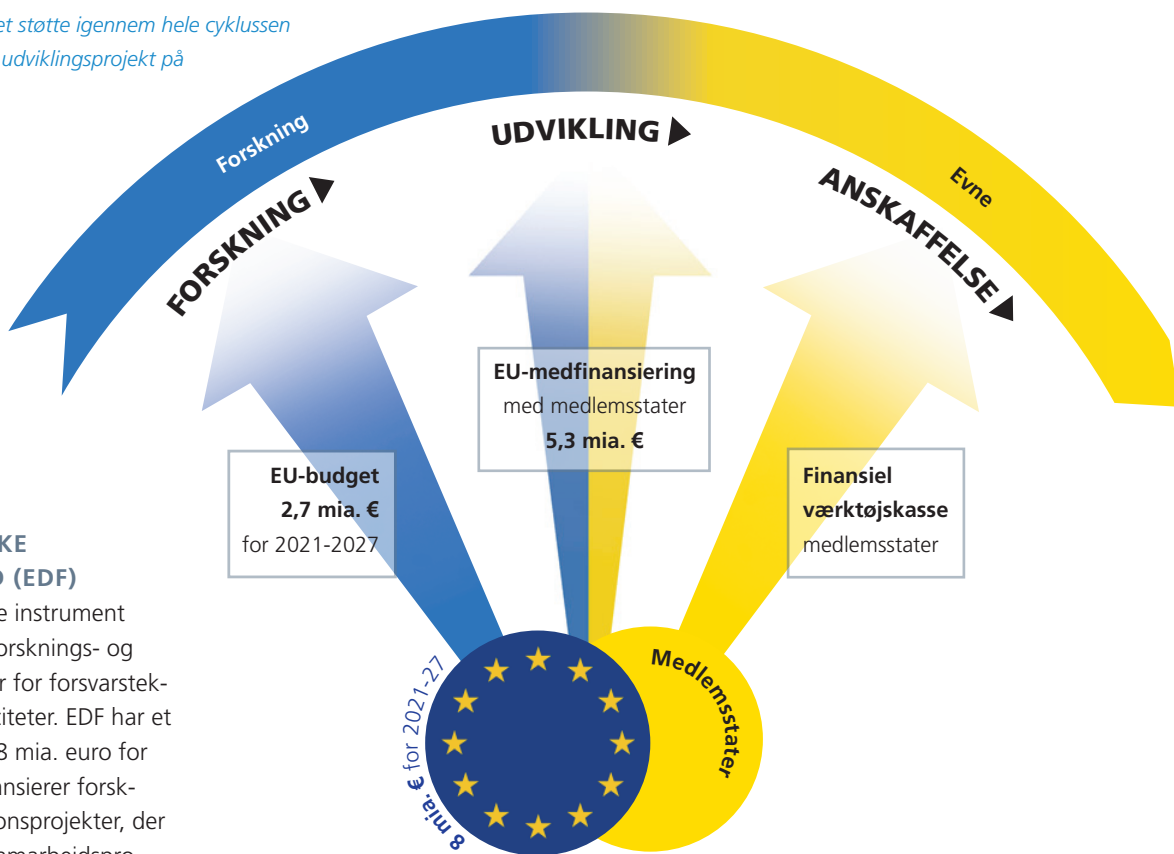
et støtte igennem hele cyklussen
udviklingsprojekt på

Forskning

UDVIKLING

Evne

FORSKNING

ANSKAFFELSE

EU-medfinansiering
med medlemsstater
5,3 mia. €

EU-budget
2,7 mia. €
for 2021-2027

Finansiel
værktøjskasse
medlemsstater

KE
(EDF)
e instrument
orsknings- og
r for forsvarstek-
iteter. EDF har et
3 mia. euro for
ansierer forsk-
onsprojekter, der
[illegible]

Medlemsstater

8 mia. € for 2021-27